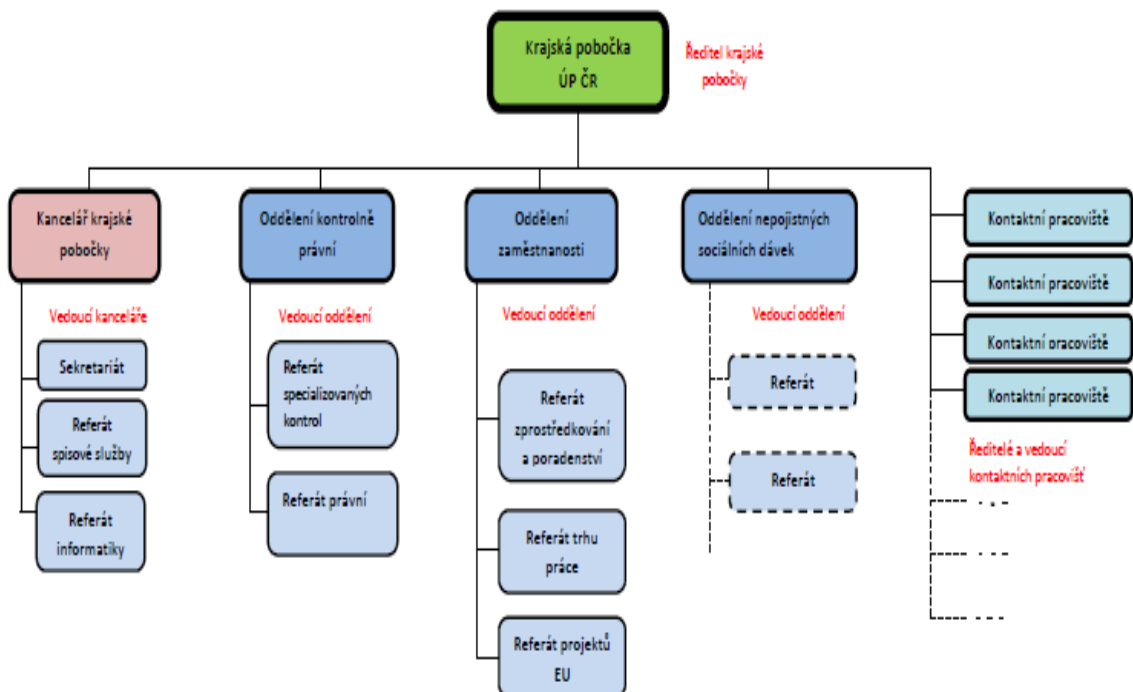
Krajská pobočka ÚP ČR

Ředitel krajské pobočky

Kancelář krajské pobočky

Vedoucí kanceláře

Sekretariát

Referát spisové služby

Referát informatiky

Oddělení kontrolně právní

Vedoucí oddělení

Referát specializovaných kontrol

Referát právní

Oddělení zaměstnanosti

Vedoucí oddělení

Referát zprostředkování a poradenství

Referát trhu práce

Referát projektů EU

Oddělení nepojistných sociálních dávek

Vedoucí oddělení

Referát

Referát

Kontaktní pracoviště

Kontaktní pracoviště

Kontaktní pracoviště

Kontaktní pracoviště

Ředitelé a vedoucí kontaktních pracovišť